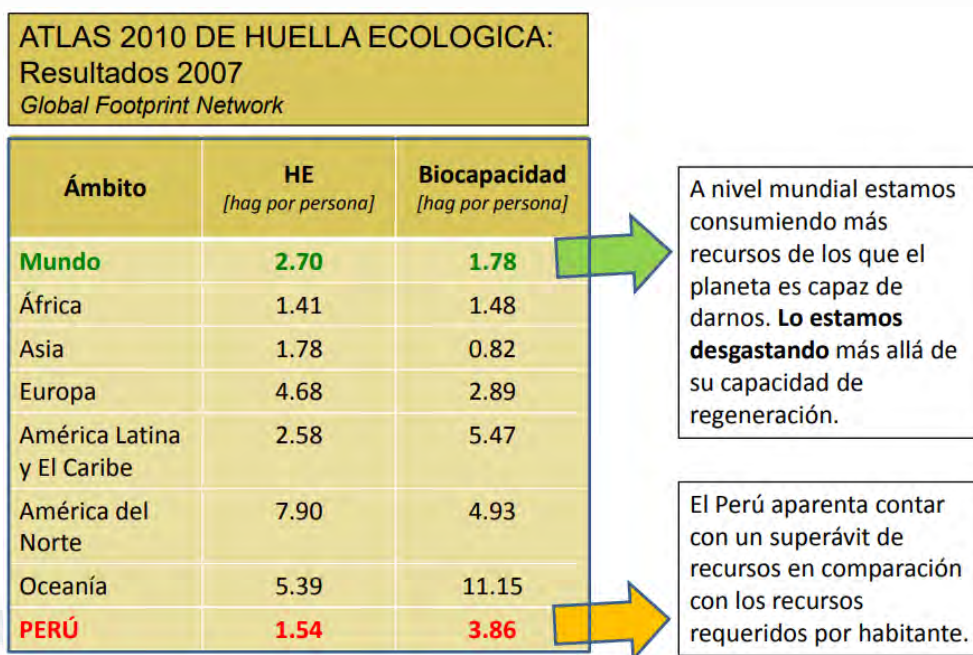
ATLAS 2010 DE HUELLA ECOLOGICA:
Resultados 2007
*Global Footprint Network*

| Ámbito | HE [hag por persona] | Biocapacidad [hag por persona] |
|---|---|---|
| Mundo | 2.70 | 1.78 |
| África | 1.41 | 1.48 |
| Asia | 1.78 | 0.82 |
| Europa | 4.68 | 2.89 |
| América Latina y El Caribe | 2.58 | 5.47 |
| América del Norte | 7.90 | 4.93 |
| Oceanía | 5.39 | 11.15 |
| PERÚ | 1.54 | 3.86 |

A nivel mundial estamos consumiendo más recursos de los que el planeta es capaz de darnos. **Lo estamos desgastando** más allá de su capacidad de regeneración.

El Perú aparenta contar con un superávit de recursos en comparación con los recursos requeridos por habitante.